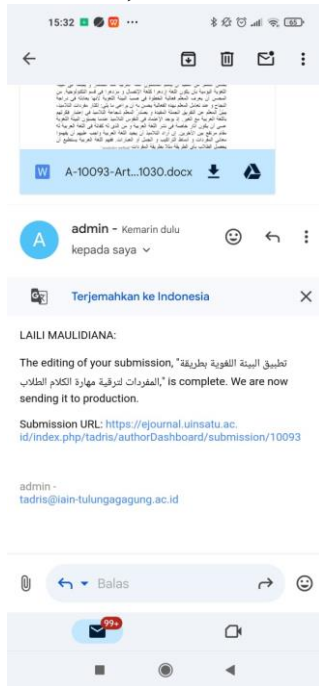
15:32

A-10093-Art...1030.docx

admin - Kemarin dulu
kepada saya

Terjemahkan ke Indonesia

LAILI MAULIDIANA:

The editing of your submission, "تطبيق البيئة اللغوية بطريقة المفردات لترقية مهارة الكلام الطلاب," is complete. We are now sending it to production.

Submission URL: https://ejournal.uinsatu.ac.id/index.php/tadris/authorDashboard/submission/10093

admin -
tadris@iain-tulungagagung.ac.id

Balas

99+